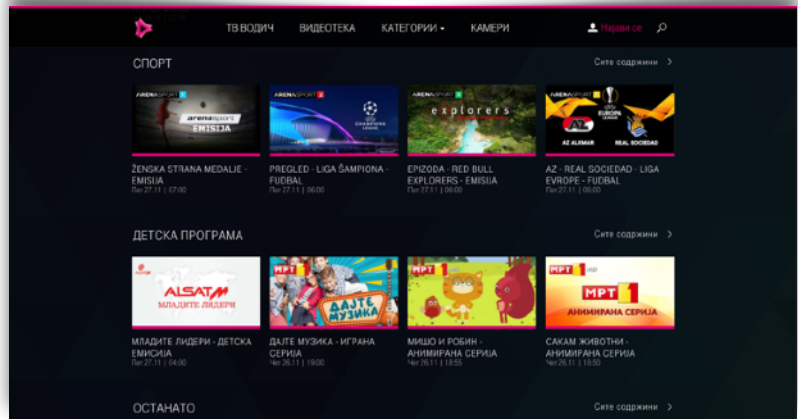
ТВ ВОДИЧ ВИДЕОТЕКА КАТЕГОРИИ КАМЕРИ Најави се

СПОРТ Сите содржини

ARENASPORT arenasport EMISIJA
ŽENSKA STRANA MEDALJE - EMISIJA
Пет 27.11 | 07:00

ARENASPORT CHAMPIONS LEAGUE
PREGLED - LIGA ŠAMPIONA - FUDBAL
Пет 27.11 | 06:00

ARENASPORT explorers
EPIZODA - RED BULL EXPLORERS - EMISIJA
Пет 27.11 | 06:00

ARENASPORT EUROPA LEAGUE AZ ALKMAAR REAL SOCIEDAD
AZ - REAL SOCIEDAD - LIGA EVROPE - FUDBAL
Пет 27.11 | 05:00

ДЕТСКА ПРОГРАМА Сите содржини

ALSAT M МЛАДИТЕ ЛИДЕРИ
МЛАДИТЕ ЛИДЕРИ - ДЕТСКА ЕМИСИЈА
Пет 27.11 | 04:00

МРТ 1 ДАЈТЕ МУЗИКА
ДАЈТЕ МУЗИКА - ИГРАНА СЕРИЈА
Чет 26.11 | 19:00

МРТ 1
МИШО И РОБИН - АНИМИРАНА СЕРИЈА
Чет 26.11 | 18:55

МРТ 1 АНИМИРАНА СЕРИЈА
САКАМ ЖИВОТНИ - АНИМИРАНА СЕРИЈА
Чет 26.11 | 18:50

ОСТАНАТО Сите содржини